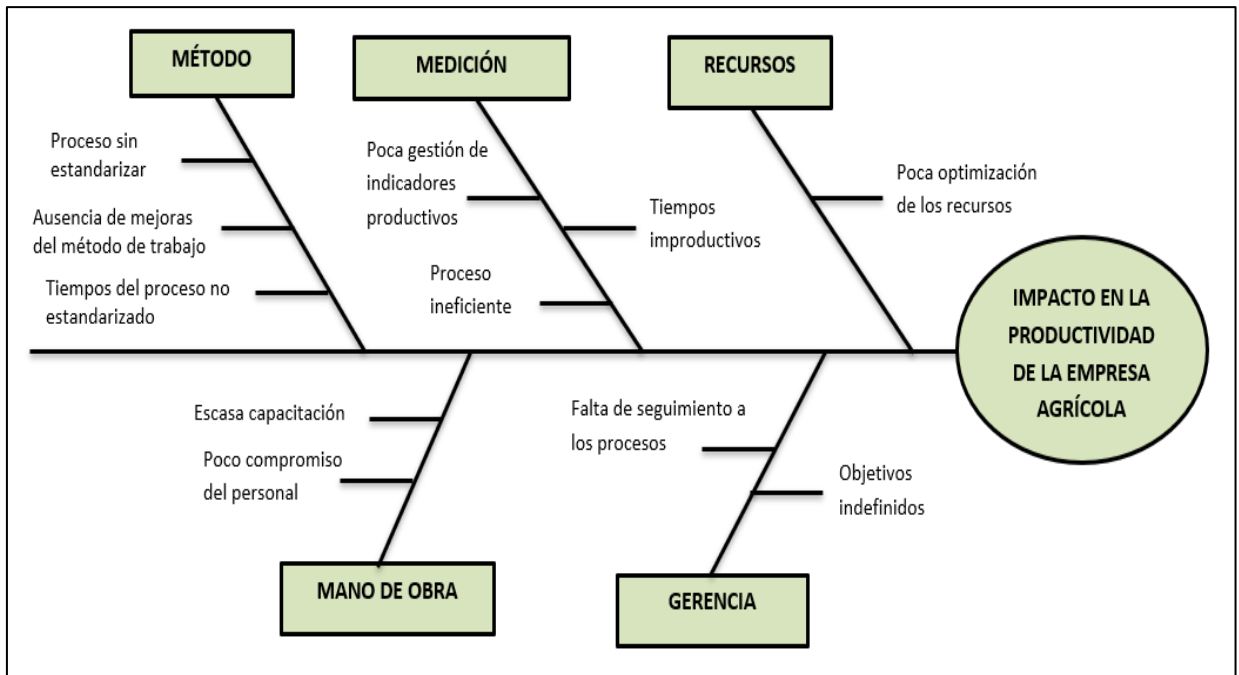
MÉTODO

Proceso sin estandarizar

Ausencia de mejoras del método de trabajo

Tiempos del proceso no estandarizado

MEDICIÓN

Poca gestión de indicadores productivos

Tiempos improductivos

Proceso ineficiente

RECURSOS

Poca optimización de los recursos

IMPACTO EN LA PRODUCTIVIDAD DE LA EMPRESA AGRÍCOLA

Escasa capacitación

Poco compromiso del personal

MANO DE OBRA

Falta de seguimiento a los procesos

Objetivos indefinidos

GERENCIA